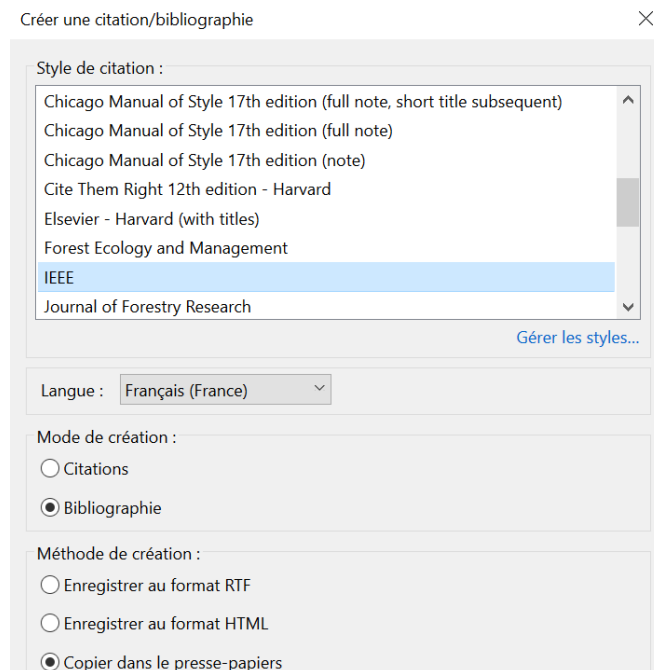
Créer une citation/bibliographie

Style de citation :

Chicago Manual of Style 17th edition (full note, short title subsequent)
Chicago Manual of Style 17th edition (full note)
Chicago Manual of Style 17th edition (note)
Cite Them Right 12th edition - Harvard
Elsevier - Harvard (with titles)
Forest Ecology and Management
IEEE
Journal of Forestry Research

Gérer les styles...

Langue : Français (France)

Mode de création :
Citations
Bibliographie

Méthode de création :
Enregistrer au format RTF
Enregistrer au format HTML
Copier dans le presse-papiers